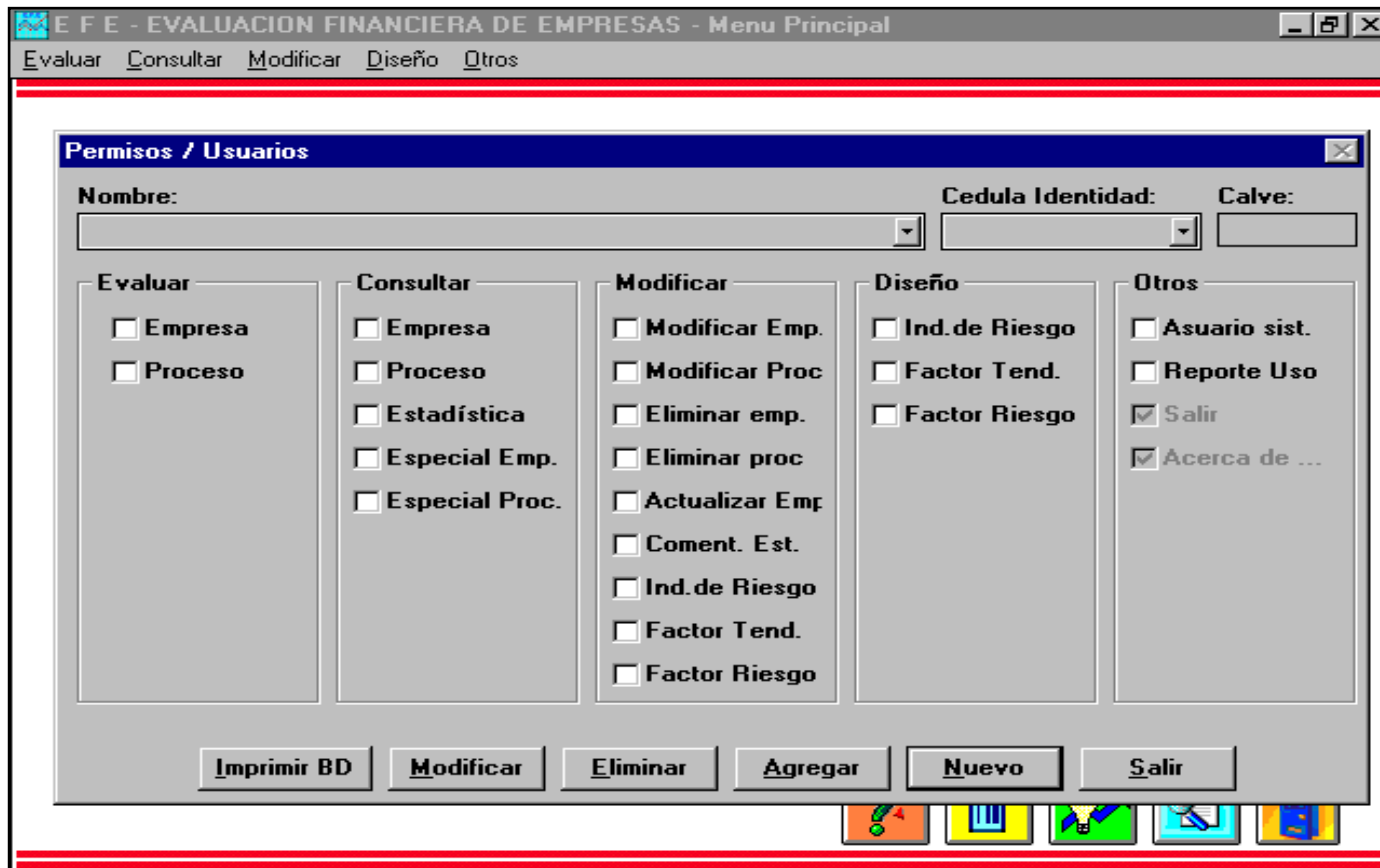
E F E - EVALUACION FINANCIERA DE EMPRESAS - Menu Principal

Evaluar Consultar Modificar Diseño Otros

Permisos / Usuarios

Nombre:

Cedula Identidad:

Calve:

Evaluar
Empresa
Proceso

Consultar
Empresa
Proceso
Estadística
Especial Emp.
Especial Proc.

Modificar
Modificar Emp.
Modificar Proc
Eliminar emp.
Eliminar proc
Actualizar Emp
Coment. Est.
Ind.de Riesgo
Factor Tend.
Factor Riesgo

Diseño
Ind.de Riesgo
Factor Tend.
Factor Riesgo

Otros
Asuario sist.
Reporte Uso
Salir
Acerca de ...

Imprimir BD | Modificar | Eliminar | Agregar | Nuevo | Salir